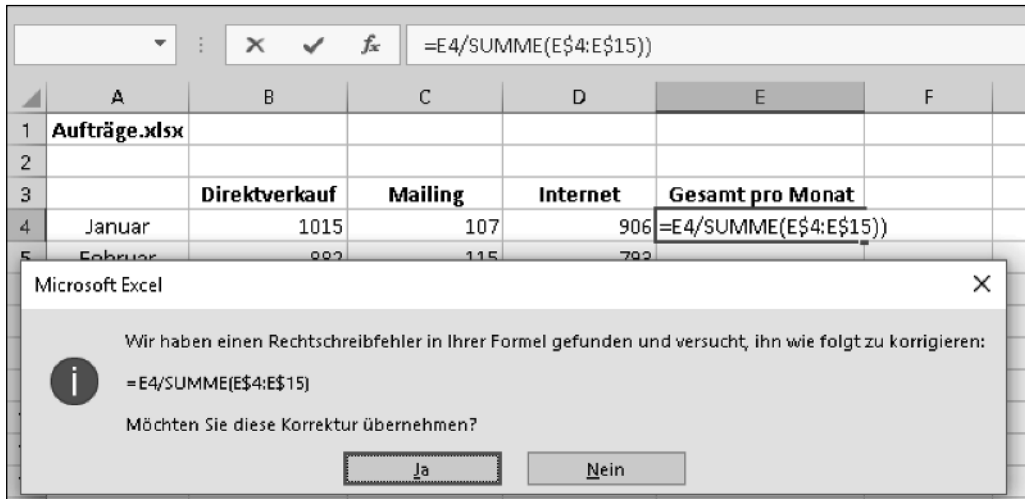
=E4/SUMME(E$4:E$15))

|   | A | B | C | D | E | F |
|---|---|---|---|---|---|---|
| 1 | Aufträge.xlsx | | | | | |
| 2 | | | | | | |
| 3 | | Direktverkauf | Mailing | Internet | Gesamt pro Monat | |
| 4 | Januar | 1015 | 107 | 906 | =E4/SUMME(E$4:E$15)) | |
| 5 | Februar | 882 | 115 | 793 | | |

Microsoft Excel

Wir haben einen Rechtschreibfehler in Ihrer Formel gefunden und versucht, ihn wie folgt zu korrigieren:

=E4/SUMME(E$4:E$15)

Möchten Sie diese Korrektur übernehmen?

Ja

Nein